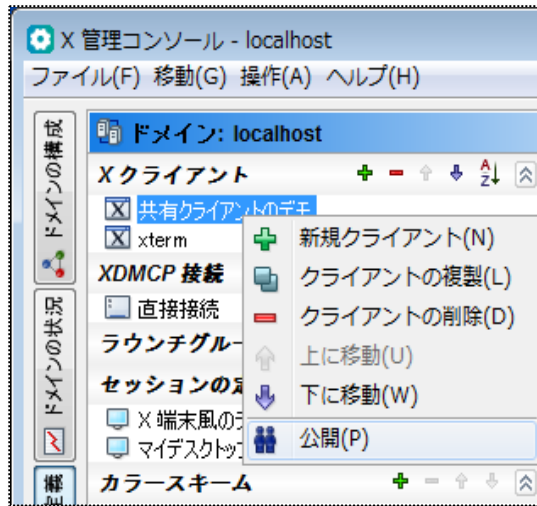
X 管理コンソール - localhost

ファイル(F) 移動(G) 操作(A) ヘルプ(H)

ドメインの構成

ドメインの状況

ドメイン: localhost

Xクライアント

共有クライアントのデモ

xterm

XDMCP 接続

直接接続

ラウンチグルー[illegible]

セッションの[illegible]

X 端末風の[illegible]

マイデスクトッ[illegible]

カラースキーム

新規クライアント(N)

クライアントの複製(L)

クライアントの削除(D)

上に移動(U)

下に移動(W)

公開(P)